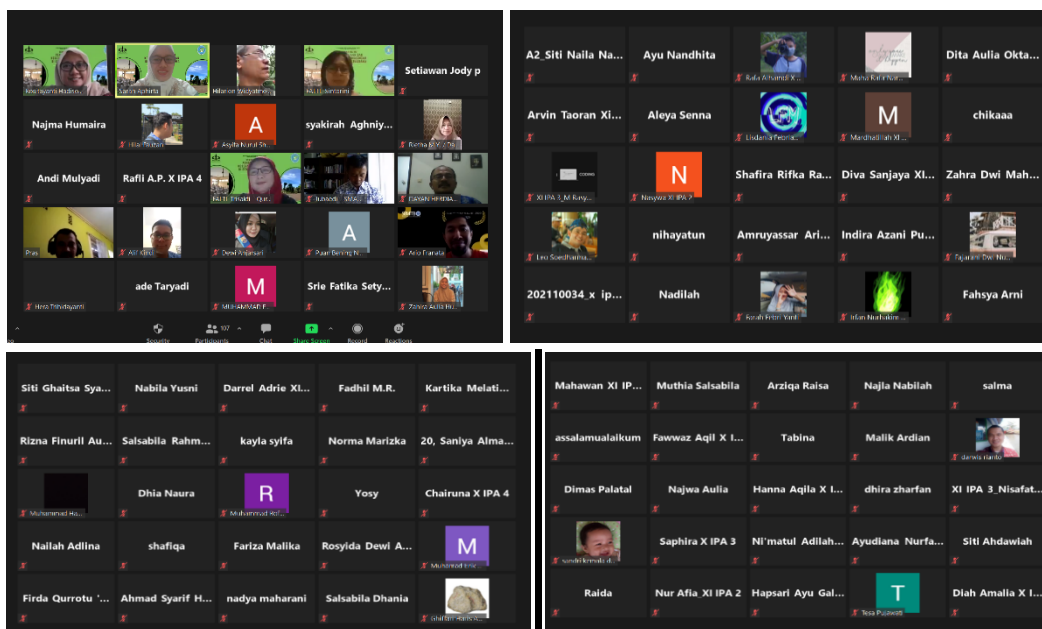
Kris Haryanti Hadinin... | Sarah Apriliria | Hilarion Widyatmoko | FALIH Tina Hutamini | Setiawan Jody p

Najma Humaira | Hilal Pratman | Asyifa Nurul Sh... | syakirah Aghniy... | Retno S.Y. T...

Andi Mulyadi | Rafli A.P. X IPA 4 | FALIH Tina Hutamini_ Qur... | Iswanto SMA... | DAYAN HIMDA...

Pras | Alif Ghufo | Dewi Anggraeni | Puan Bening N... | Aria Fransa

Hasa Trihadayanti | ade Taryadi | MUHAMMAD F... | Srie Fatika Sety... | Zahra Aulia N...

Security | Participants 107 | Chat | Share Screen | Record | Reactions

A2_Siti Naila Na... | Ayu Nandhita | Rafa Athamid X... | Muna Raifa Nur... | Dita Aulia Okta...

Arvin Taoran Xi... | Aleya Senna | Lisdania Febrian... | Mardhatillah XI... | chikaaa

XI IPA 3_M Rasy... | Nasywa XI IPA 2 | Shafira Rifka Ra... | Diva Sanjaya XI... | Zahra Dwi Mah...

Leo Soedharhu... | nihayatun | Amruyassar Ari... | Indira Azani Pu... | Fajarani Dwi Nu...

202110034_x ip... | Nadilah | Sorah Fitori Yan... | Irfan Nurfakim ... | Fahsya Arni

Siti Ghaitsa Sya... | Nabila Yusni | Darrel Adrie XI... | Fadhil M.R. | Kartika Melati...

Rizna Finuril Au... | Salsabila Rahm... | kayla syifa | Norma Marizka | 20, Saniya Alma...

Muhammad Ha... | Dhia Naura | Muhammad Raf... | Yosy | Chairuna X IPA 4

Nailah Adlina | shafiqa | Fariza Malika | Rosyida Dewi A... | Muhammad Iris...

Firda Qurrotu '... | Ahmad Syarif H... | nadya maharani | Salsabila Dhania | Ghaffar Hanif W...

Mahawan XI IP... | Muthia Salsabila | Arziqa Raisa | Najla Nabilah | salma

assalamualaikum | Fawwaz Aqil X I... | Tabina | Malik Ardian | darwis rianto

Dimas Palatal | Najwa Aulia | Hanna Aqila X I... | dhira zharfan | XI IPA 3_Nisafat...

suyadi kamalu... | Saphira X IPA 3 | Ni'matul Adilah... | Ayudiana Nurfa... | Siti Ahdawiah

Raida | Nur Afia_XI IPA 2 | Hapsari Ayu Gal... | Tesa Pulawati | Diah Amalia X I...